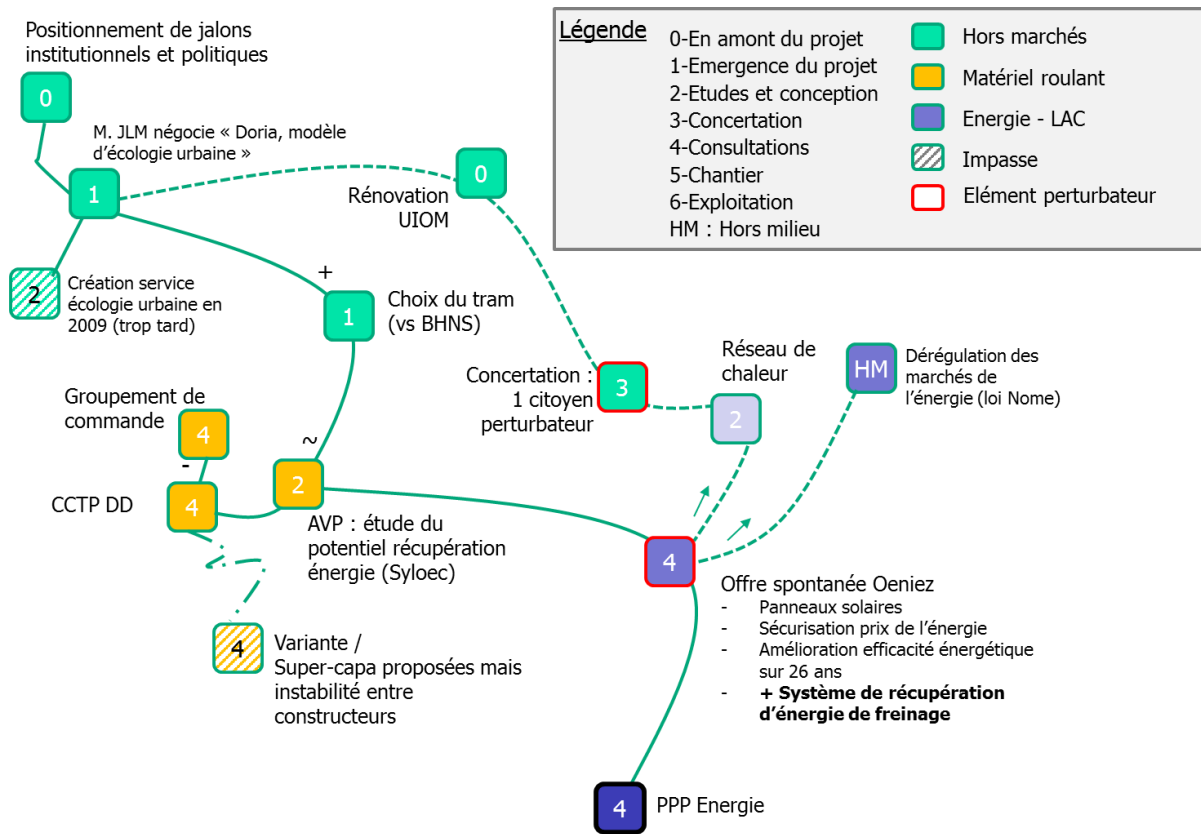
Positionnement de jalons institutionnels et politiques

0

M. JLM négocie « Doria, modèle d'écologie urbaine »

1

2

Création service écologie urbaine en 2009 (trop tard)

+

1

Choix du tram (vs BHNS)

0

Rénovation UIOM

Légende

0-En amont du projet
1-Emergence du projet
2-Etudes et conception
3-Concertation
4-Consultations
5-Chantier
6-Exploitation
HM : Hors milieu

Hors marchés
Matériel roulant
Energie - LAC
Impasse
Elément perturbateur

Réseau de chaleur

HM

Dérégulation des marchés de l'énergie (loi Nome)

Concertation : 1 citoyen perturbateur

3

2

Groupement de commande

4

-

~

CCTP DD

4

2

AVP : étude du potentiel récupération énergie (Syloec)

4

Offre spontanée Oeniez
- Panneaux solaires
- Sécurisation prix de l'énergie
- Amélioration efficacité énergétique sur 26 ans
- **+ Système de récupération d'énergie de freinage**

4

Variante / Super-capa proposées mais instabilité entre constructeurs

4

PPP Energie